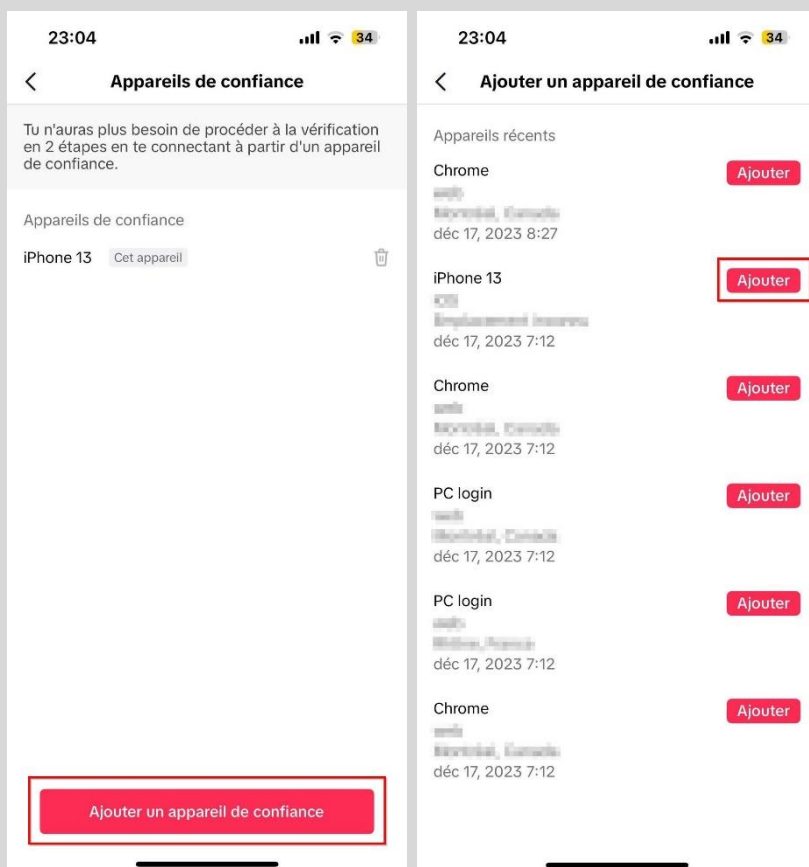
23:04

34

<

Appareils de confiance

Tu n'auras plus besoin de procéder à la vérification en 2 étapes en te connectant à partir d'un appareil de confiance.

Appareils de confiance

iPhone 13 Cet appareil

Ajouter un appareil de confiance

23:04

34

<

Ajouter un appareil de confiance

Appareils récents

Chrome
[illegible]
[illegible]
déc 17, 2023 8:27

Ajouter

iPhone 13
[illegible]
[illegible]
déc 17, 2023 7:12

Ajouter

Chrome
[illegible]
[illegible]
déc 17, 2023 7:12

Ajouter

PC login
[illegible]
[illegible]
déc 17, 2023 7:12

Ajouter

PC login
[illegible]
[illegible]
déc 17, 2023 7:12

Ajouter

Chrome
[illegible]
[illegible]
déc 17, 2023 7:12

Ajouter